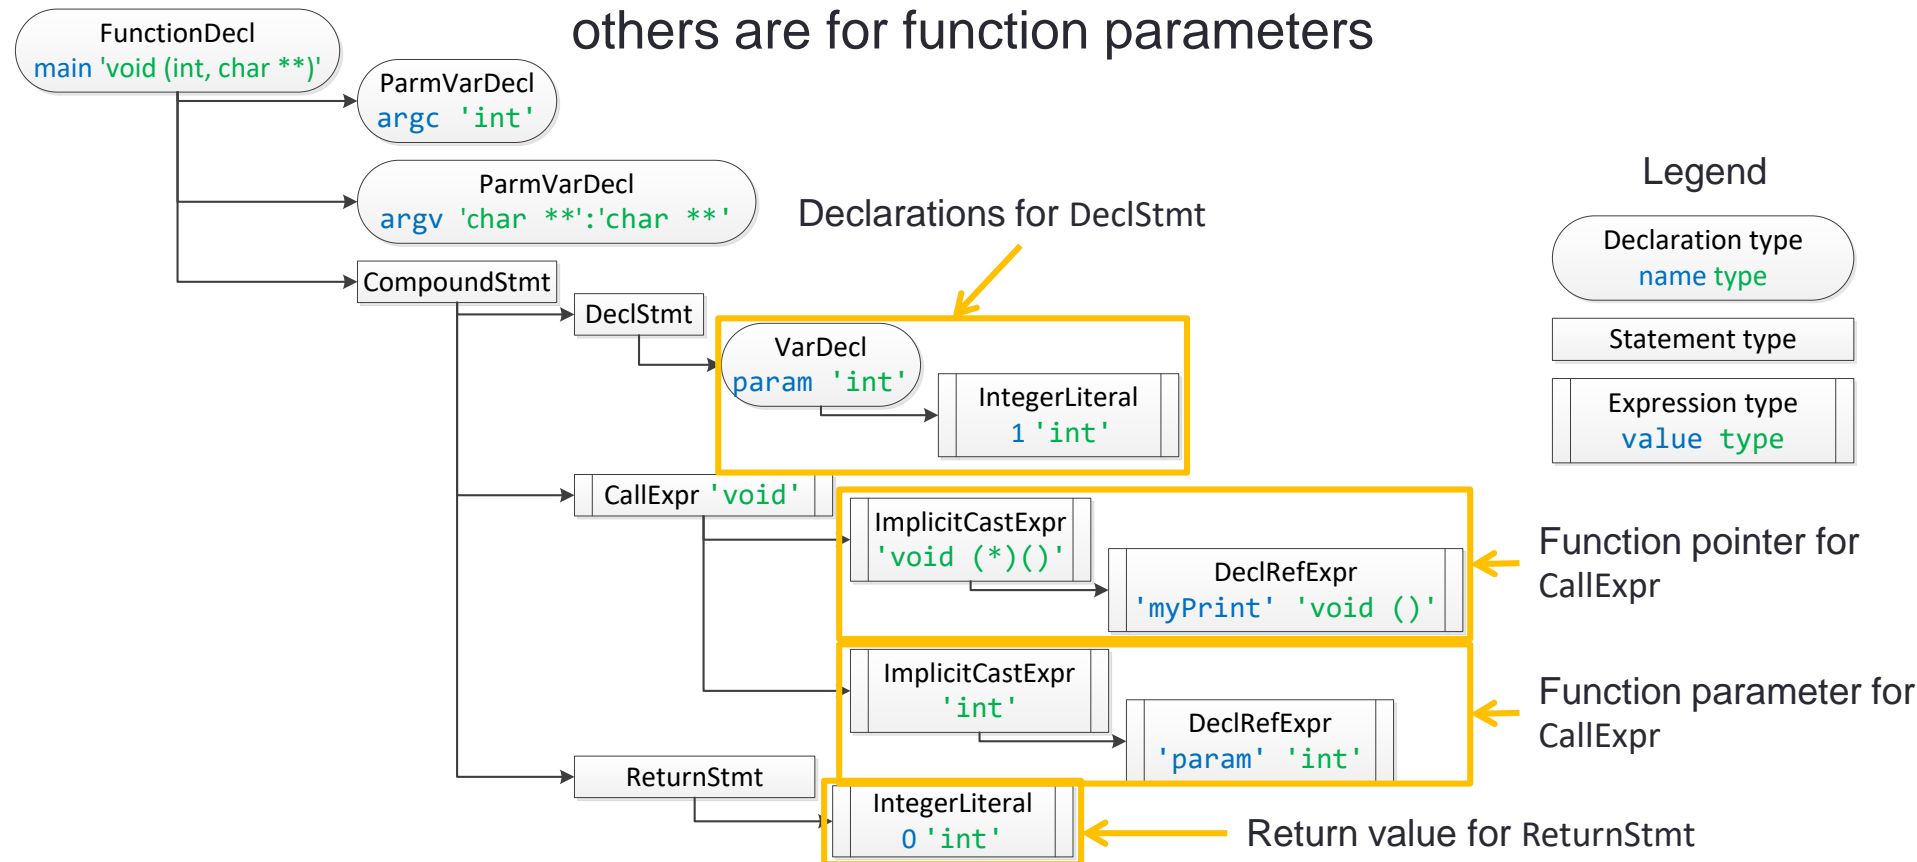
others are for function parameters

FunctionDecl
main 'void (int, char **)'

ParmVarDecl
argc 'int'

ParmVarDecl
argv 'char **':'char **'

CompoundStmt

DeclStmt

VarDecl
param 'int'

IntegerLiteral
1 'int'

Declarations for DeclStmt

CallExpr 'void'

ImplicitCastExpr
'void (*)()'

DeclRefExpr
'myPrint' 'void ()'

Function pointer for CallExpr

ImplicitCastExpr
'int'

DeclRefExpr
'param' 'int'

Function parameter for CallExpr

ReturnStmt

IntegerLiteral
0 'int'

Return value for ReturnStmt

Legend

Declaration type
name type

Statement type

Expression type
value type